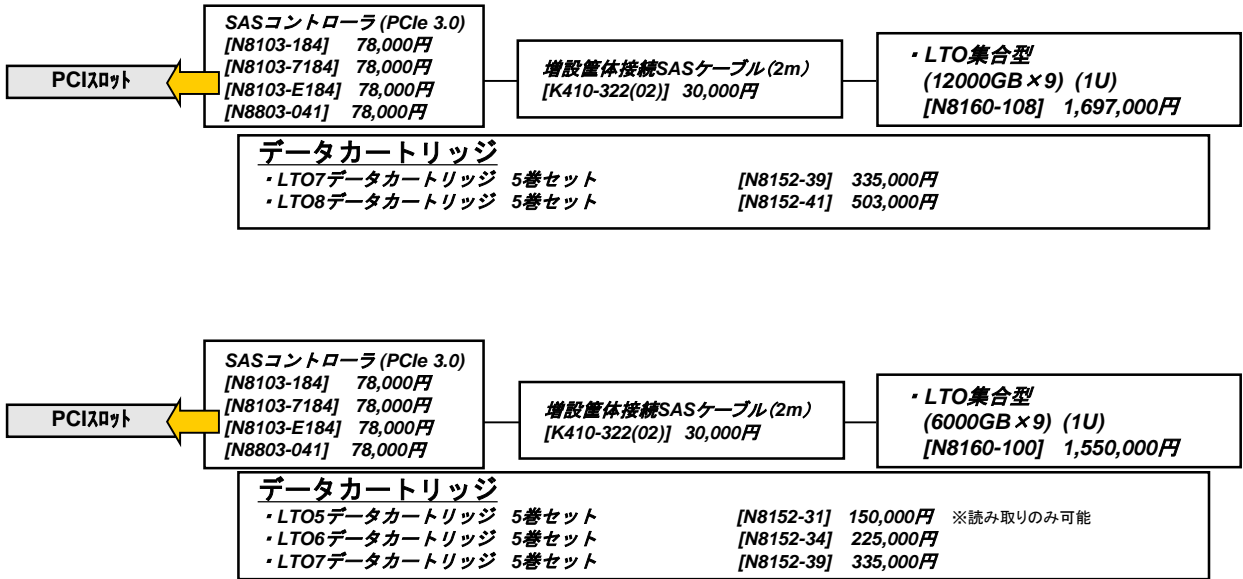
PCIｽﾛｯﾄ

SASコントローラ (PCIe 3.0)
[N8103-184] 78,000円
[N8103-7184] 78,000円
[N8103-E184] 78,000円
[N8803-041] 78,000円

増設筐体接続SASケーブル(2m)
[K410-322(02)] 30,000円

・LTO集合型
(12000GB×9) (1U)
[N8160-108] 1,697,000円

データカートリッジ
・LTO7データカートリッジ 5巻セット [N8152-39] 335,000円
・LTO8データカートリッジ 5巻セット [N8152-41] 503,000円

PCIｽﾛｯﾄ

SASコントローラ (PCIe 3.0)
[N8103-184] 78,000円
[N8103-7184] 78,000円
[N8103-E184] 78,000円
[N8803-041] 78,000円

増設筐体接続SASケーブル(2m)
[K410-322(02)] 30,000円

・LTO集合型
(6000GB×9) (1U)
[N8160-100] 1,550,000円

データカートリッジ
・LTO5データカートリッジ 5巻セット [N8152-31] 150,000円 ※読み取りのみ可能
・LTO6データカートリッジ 5巻セット [N8152-34] 225,000円
・LTO7データカートリッジ 5巻セット [N8152-39] 335,000円